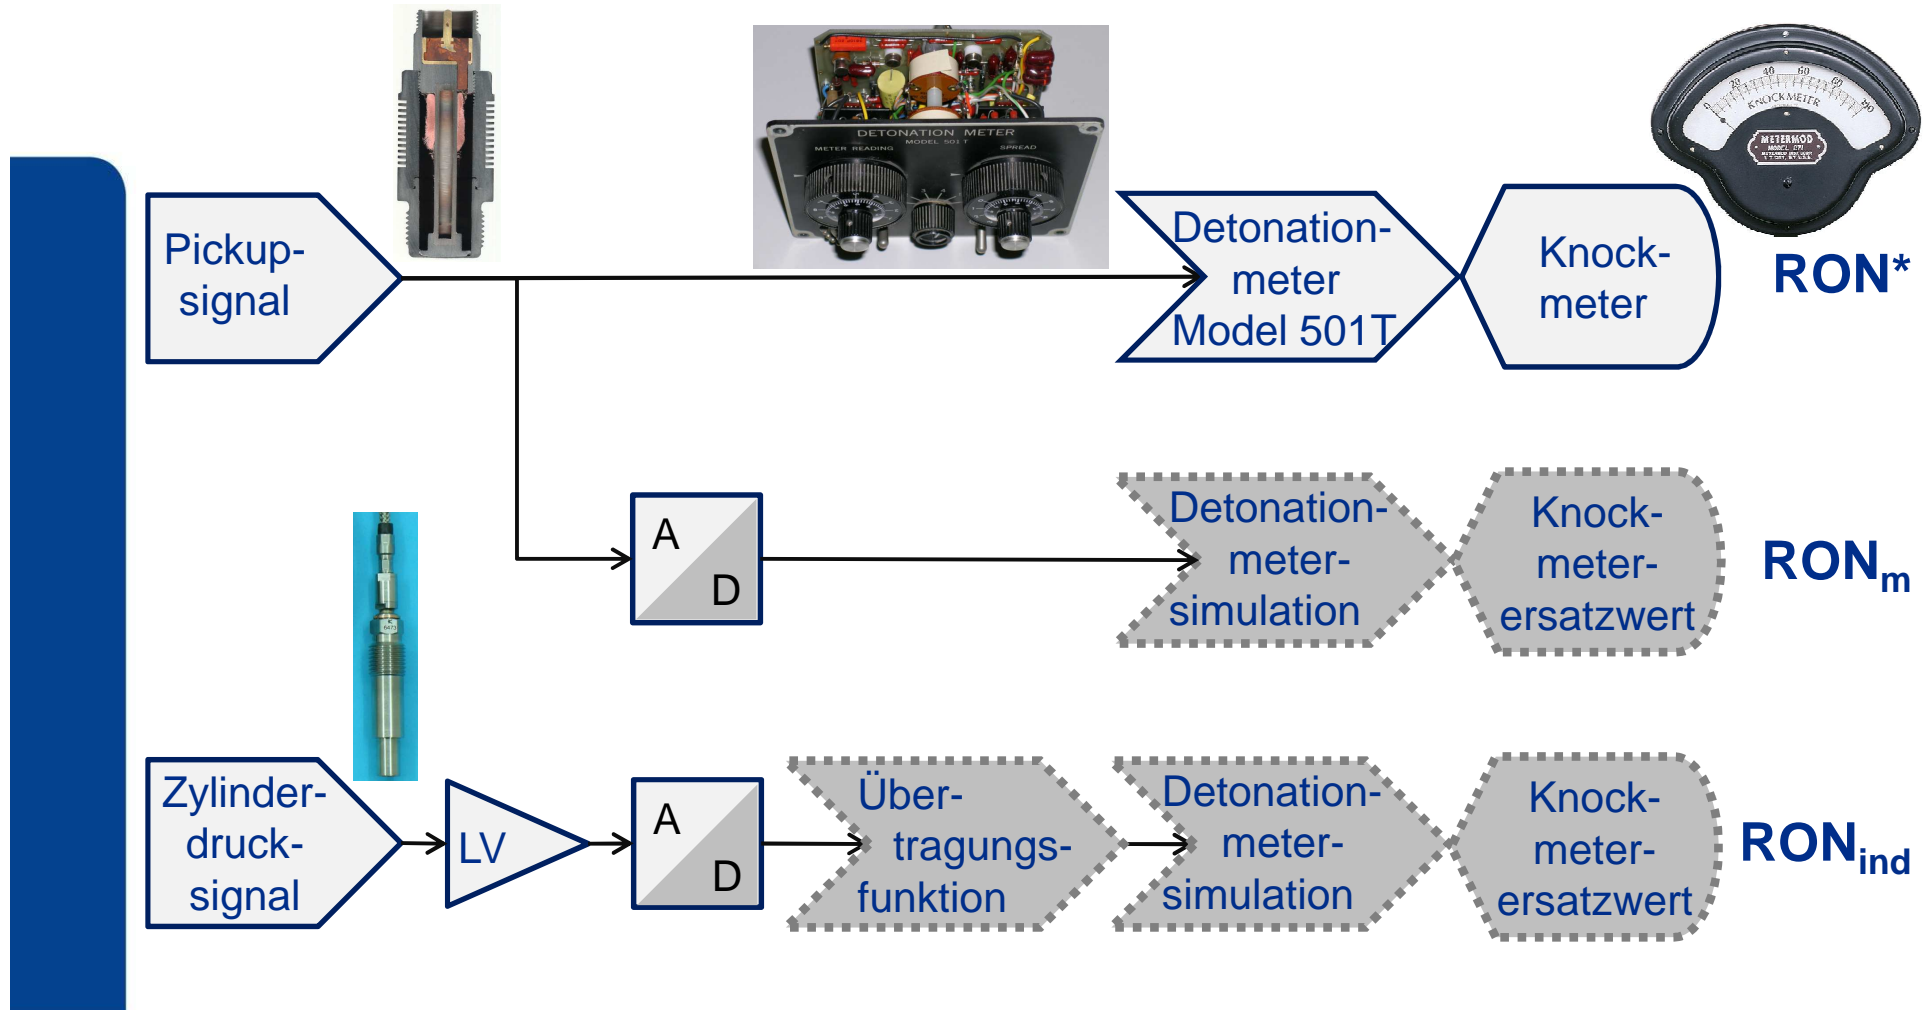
Pickup-signal

DETONATION METER
MODEL 501 T
METER READING
SPREAD

Detonation-meter Model 501T

Knock-meter

KNOCK METER
METERMOD

RON*

A
D

Detonation-meter-simulation

Knock-meter-ersatzwert

$RON_m$

Zylinder-druck-signal

LV

A
D

Über-tragungs-funktion

Detonation-meter-simulation

Knock-meter-ersatzwert

$RON_{ind}$